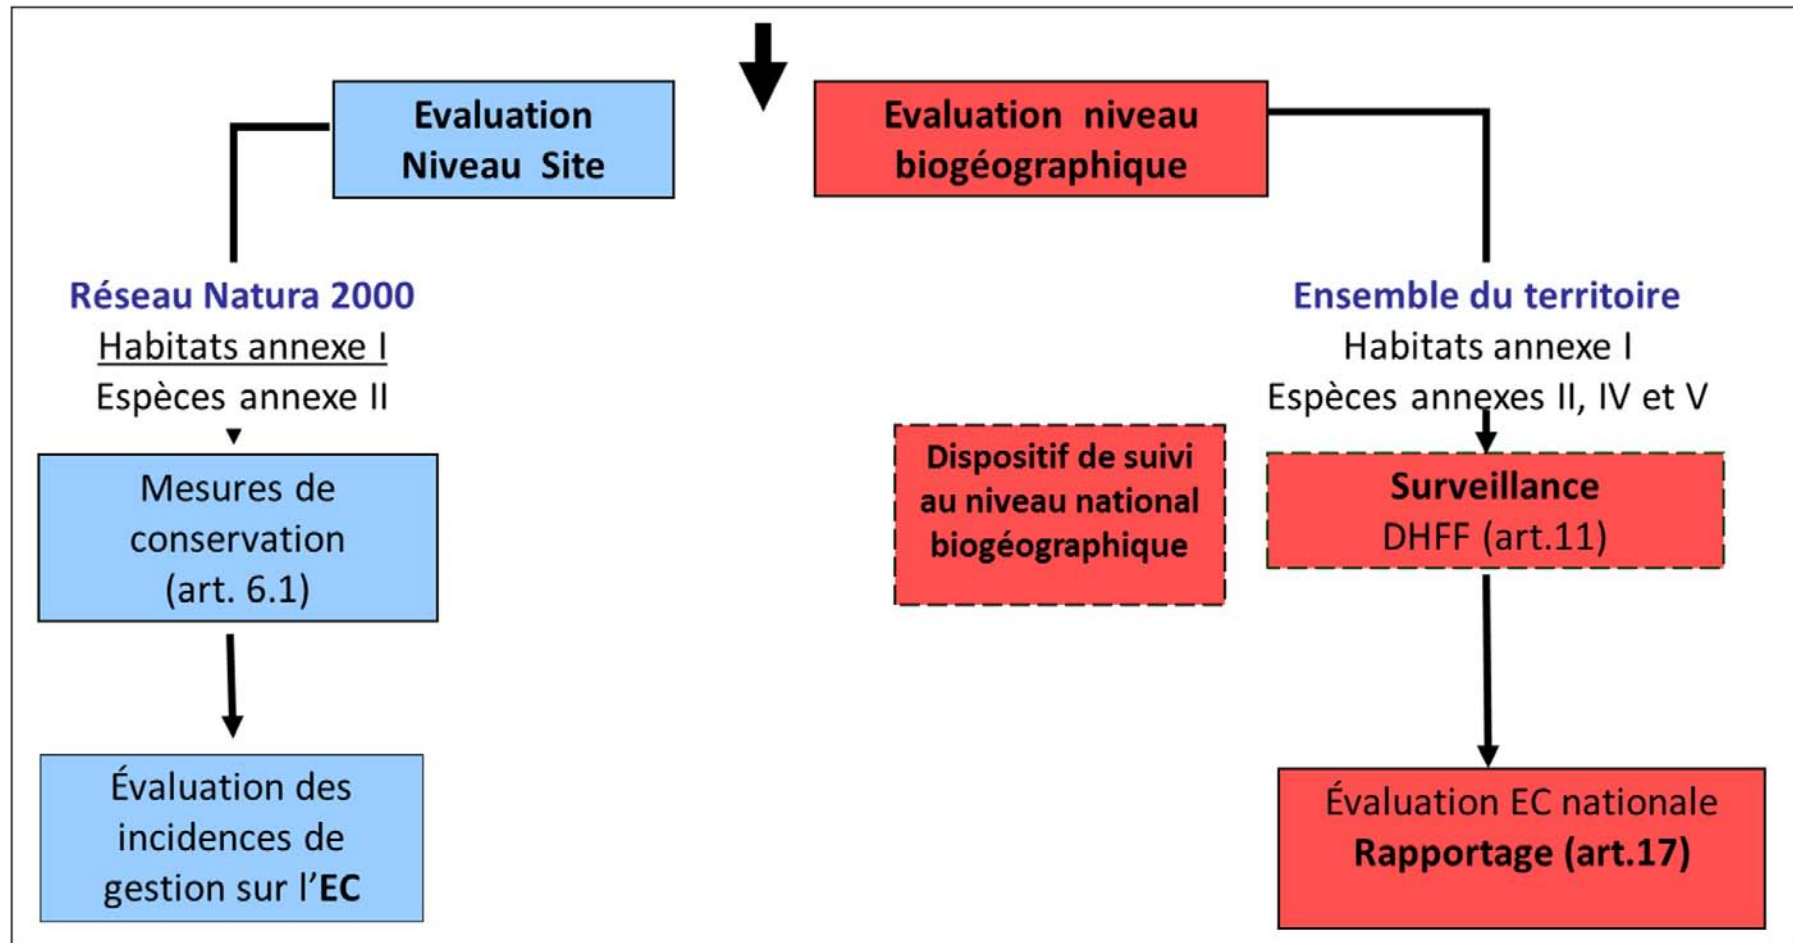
Evaluation Niveau Site

Evaluation niveau biogéographique

Réseau Natura 2000
Habitats annexe I
Espèces annexe II

Ensemble du territoire
Habitats annexe I
Espèces annexes II, IV et V

Mesures de conservation (art. 6.1)

Dispositif de suivi au niveau national biogéographique

Surveillance
DHFF (art.11)

Évaluation des incidences de gestion sur l'EC

Évaluation EC nationale
Rapportage (art.17)